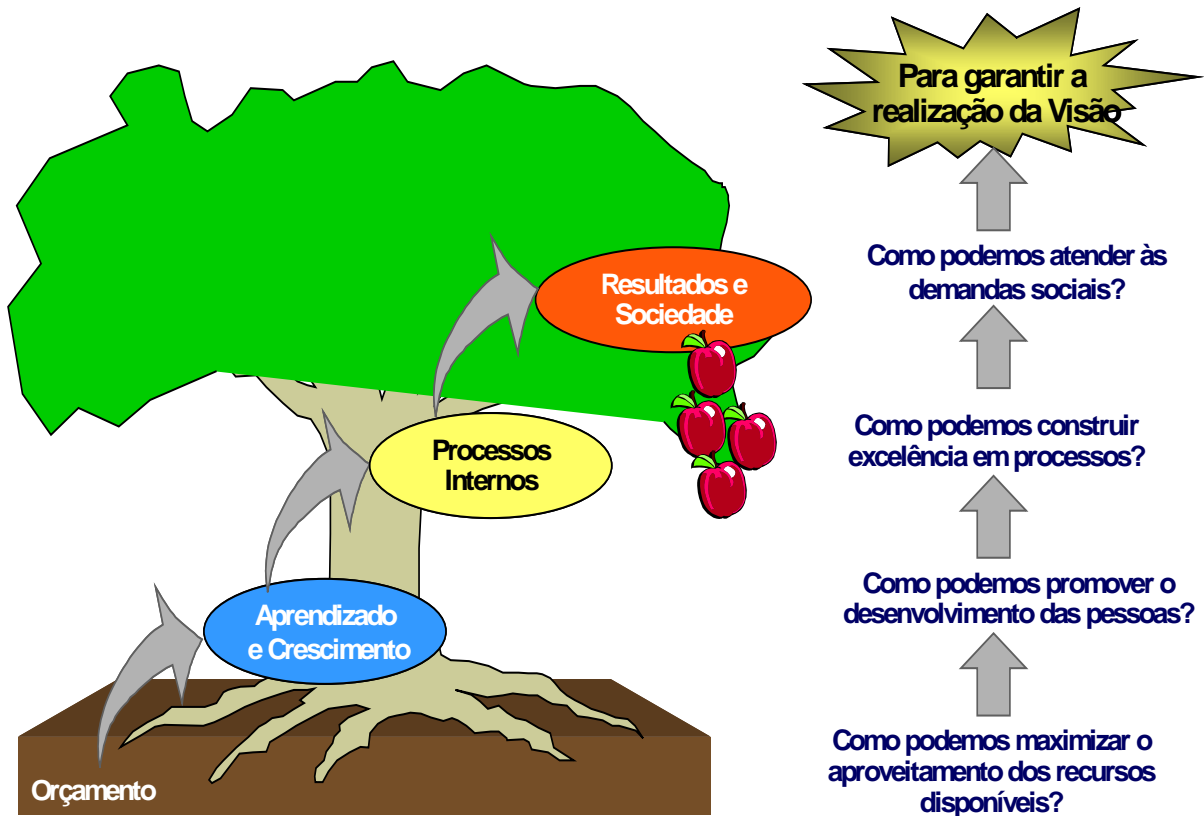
Para garantir a realização da Visão

Como podemos atender às demandas sociais?

Como podemos construir excelência em processos?

Como podemos promover o desenvolvimento das pessoas?

Como podemos maximizar o aproveitamento dos recursos disponíveis?

Resultados e Sociedade

Processos Internos

Aprendizado e Crescimento

Orçamento